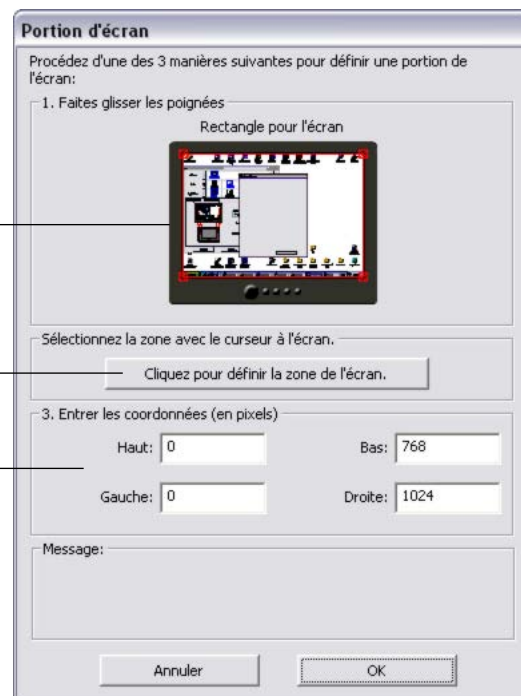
Portion d'écran

Procédez d'une des 3 manières suivantes pour définir une portion de l'écran:

1. Faites glisser les poignées

Rectangle pour l'écran

Sélectionnez la zone avec le curseur à l'écran.

Cliquez pour définir la zone de l'écran.

3. Entrer les coordonnées (en pixels)

Haut: 0

Bas: 768

Gauche: 0

Droite: 1024

Message:

Annuler

OK